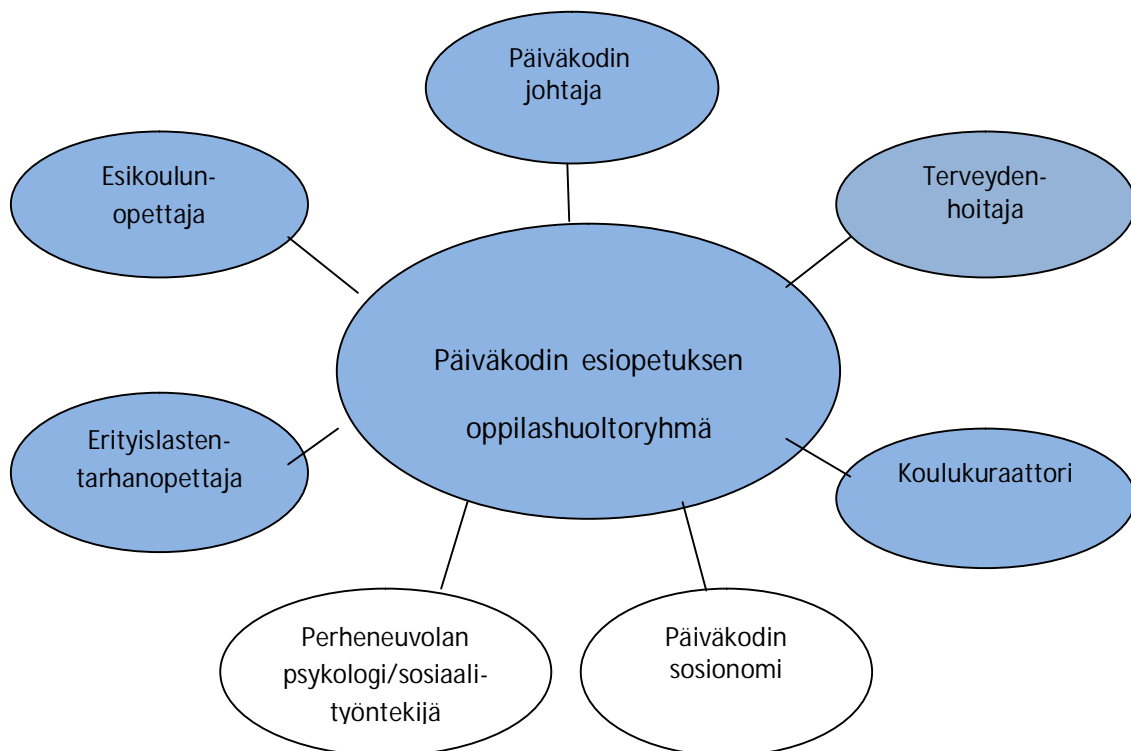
Päiväkodin johtaja

Esikoulun-opettaja

Terveyden-hoitaja

Päiväkodin esiopetuksen oppilashuoltoryhmä

Erityislasten-tarhanopettaja

Koulukuraattori

Perheneuvolan psykologi/sosiaali-työntekijä

Päiväkodin sosionomi